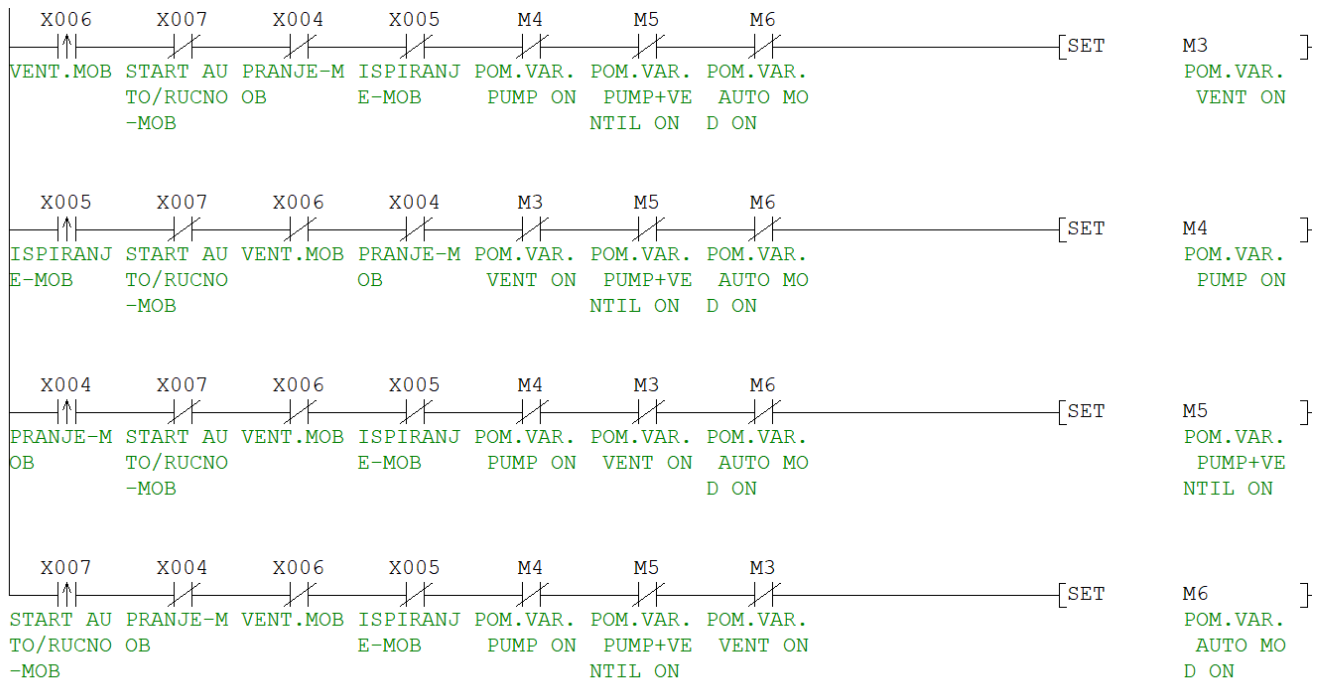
X006 X007 X004 X005 M4 M5 M6
[SET M3 ]
VENT.MOB START AUTO/RUCNO-MOB PRANJE-MOB ISPIRANJE-MOB POM.VAR. PUMP ON POM.VAR. PUMP+VENTIL ON POM.VAR. AUTO MOD ON
POM.VAR. VENT ON

X005 X007 X006 X004 M3 M5 M6
[SET M4 ]
ISPIRANJE-MOB START AUTO/RUCNO-MOB VENT.MOB PRANJE-MOB POM.VAR. VENT ON POM.VAR. PUMP+VENTIL ON POM.VAR. AUTO MOD ON
POM.VAR. PUMP ON

X004 X007 X006 X005 M4 M3 M6
[SET M5 ]
PRANJE-MOB START AUTO/RUCNO-MOB VENT.MOB ISPIRANJE-MOB POM.VAR. PUMP ON POM.VAR. VENT ON POM.VAR. AUTO MOD ON
POM.VAR. PUMP+VENTIL ON

X007 X004 X006 X005 M4 M5 M3
[SET M6 ]
START AUTO/RUCNO-MOB PRANJE-MOB VENT.MOB ISPIRANJE-MOB POM.VAR. PUMP ON POM.VAR. PUMP+VENTIL ON POM.VAR. VENT ON
POM.VAR. AUTO MOD ON